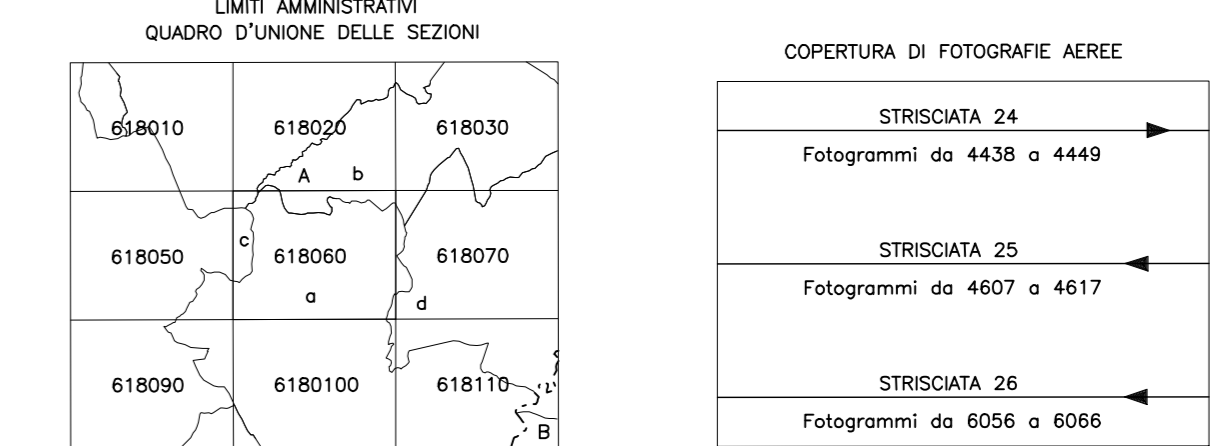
LIMITI AMMINISTRATIVI
QUADRO D'UNIONE DELLE SEZIONI

618010
618020
618030
A
b
c
618050
618060
618070
a
d
618090
6180100
618110
B

COPERTURA DI FOTOGRAFIE AEREE

STRISCIATA 24
Fotogrammi da 4438 a 4449

STRISCIATA 25
Fotogrammi da 4607 a 4617

STRISCIATA 26
Fotogrammi da 6056 a 6066